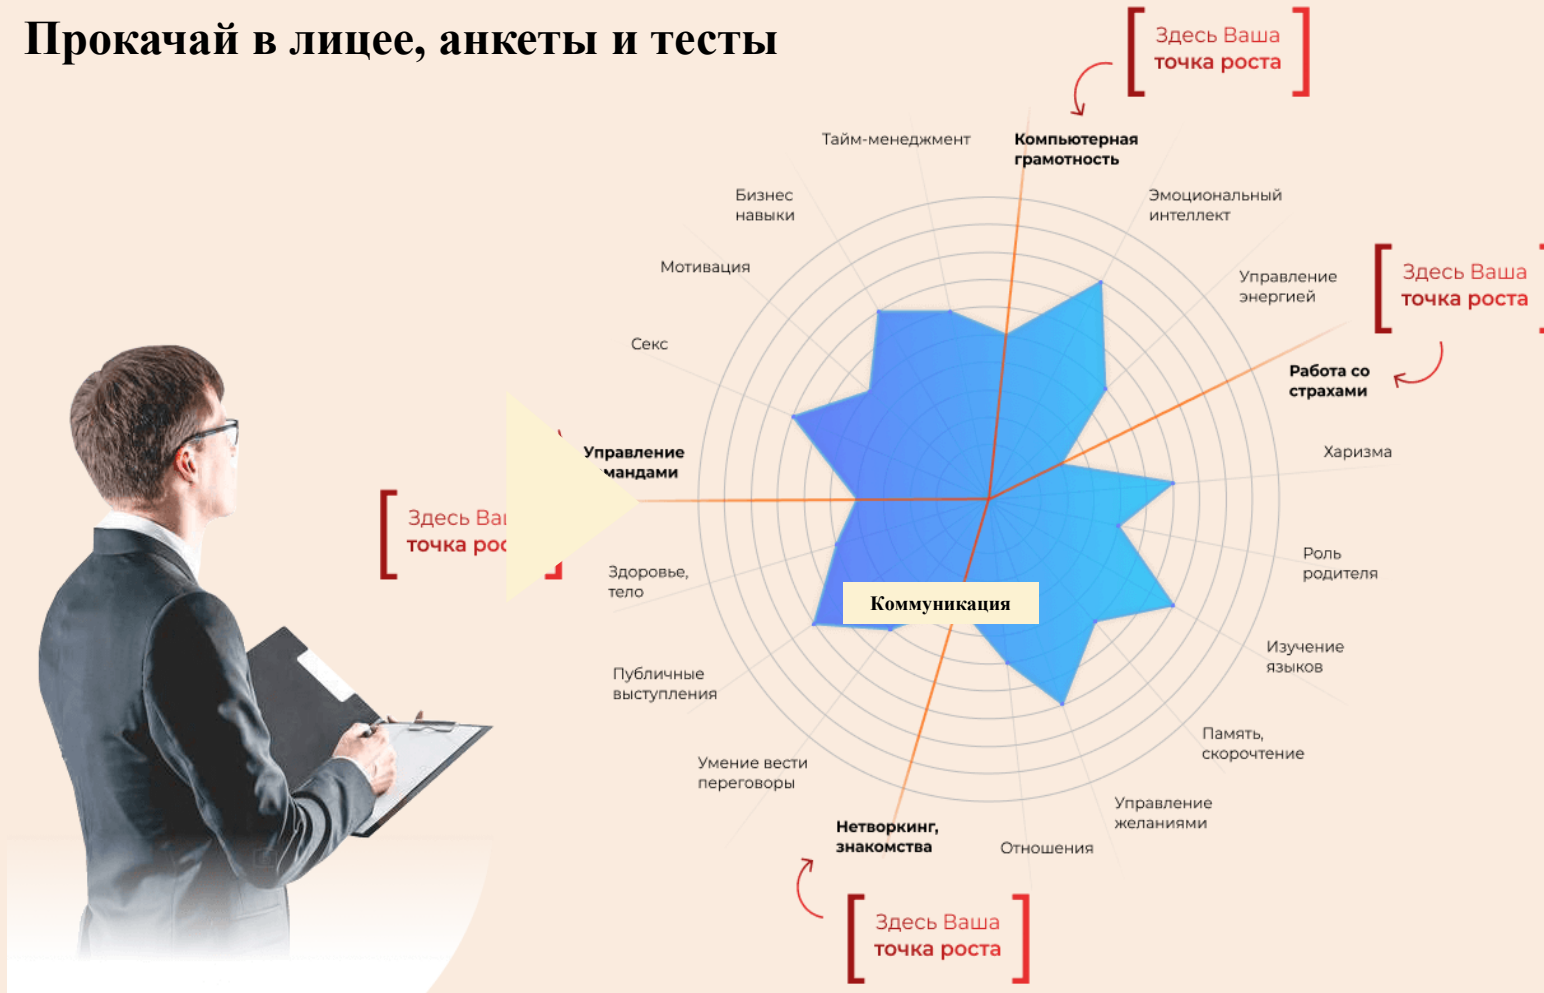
Прокачай в лицее, анкеты и тесты

Здесь Ваша точка роста

Тайм-менеджмент

Компьютерная грамотность

Бизнес навыки

Эмоциональный интеллект

Мотивация

Управление энергией

Здесь Ваша точка роста

Секс

Работа со страхами

Управление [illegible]мандами

Харизма

Здесь Ва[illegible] точка ро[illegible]

Роль родителя

Здоровье, тело

Коммуникация

Изучение языков

Публичные выступления

Память, скорочтение

Умение вести переговоры

Управление желаниями

Нетворкинг, знакомства

Отношения

Здесь Ваша точка роста